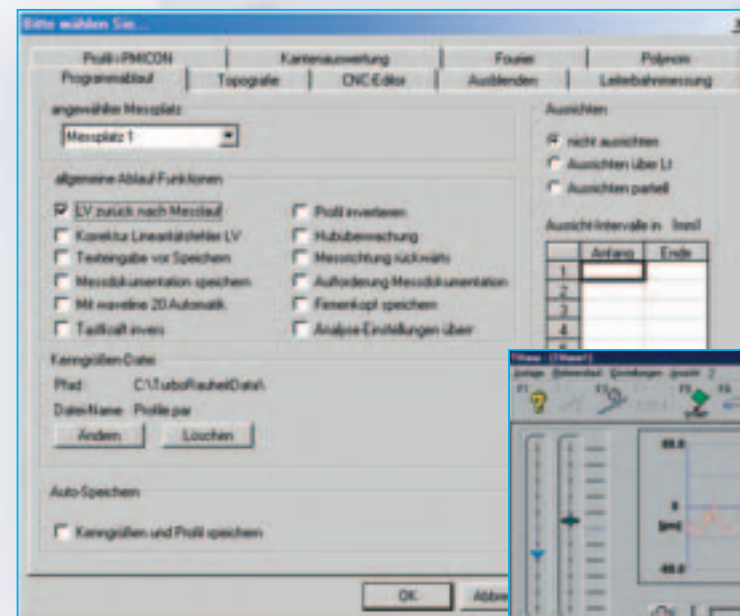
Bitte wählen Sie...

Profil-PMICON | Kantenauswertung | Fourier | Polynom
Programmablauf | Topografie | CNC-Editor | Ausblenden | Leitebahnmessung

angewählter Messplatz
Messplatz 1

allgemeine Ablauf-Funktionen
LV zurück nach Messlauf
Korrektur Linearitätsfehler LV
Texteingabe vor Speichern
Messdokumentation speichern
Mit waveline 20 Automatik
Tastkraft invers
Profil invertieren
Hubüberwachung
Messrichtung rückwärts
Aufforderung Messdokumentation
Firmenkopf speichern
Analyse-Einstellungen übernehmen

Kenngrößen-Datei
Pfad C:\TurboRauheit\Data\
Datei-Name Profile.par
Ändern Löschen

Auto-Speichern
Kenngrößen und Profil speichern

Ausrichten
nicht ausrichten
Ausrichten über Lt
Ausrichten partiell

Ausricht-Intervalle in [mm]

| | Anfang | Ende |
|---|---|---|
| 1 | | |
| 2 | | |
| 3 | | |
| 4 | | |

OK Abbre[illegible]

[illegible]
F1 F3 F5 F6
40.0
0
[µm]
-40.0